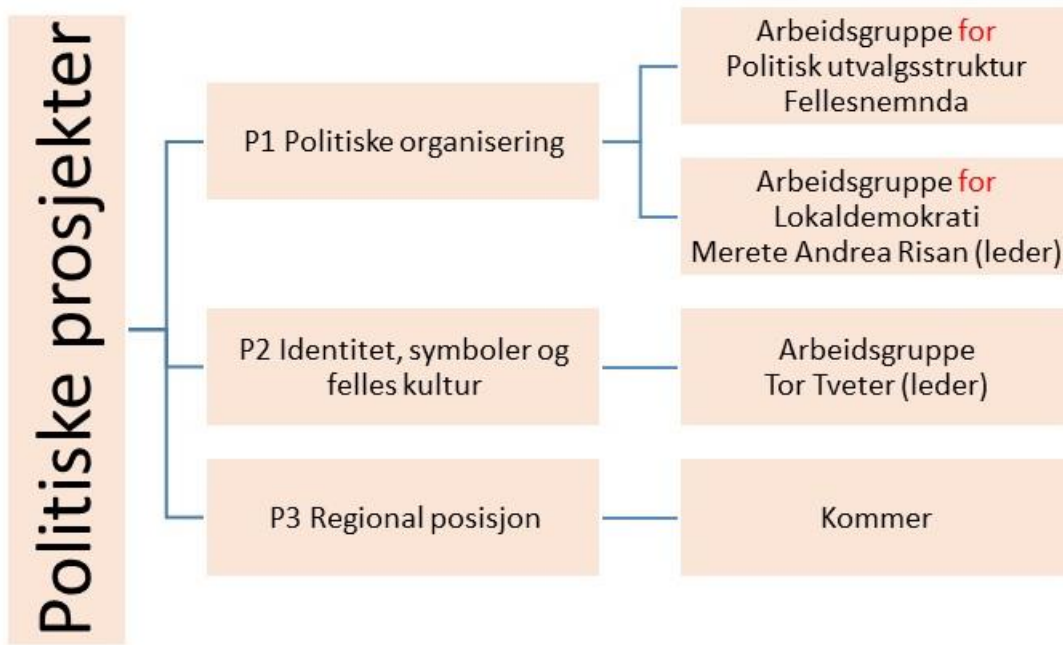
Politiske prosjekter

P1 Politiske organisering

Arbeidsgruppe for
Politisk utvalgsstruktur
Fellesnemnda

Arbeidsgruppe for
Lokaldemokrati
Merete Andrea Risan (leder)

P2 Identitet, symboler og felles kultur

Arbeidsgruppe
Tor Tveter (leder)

P3 Regional posisjon

Kommer